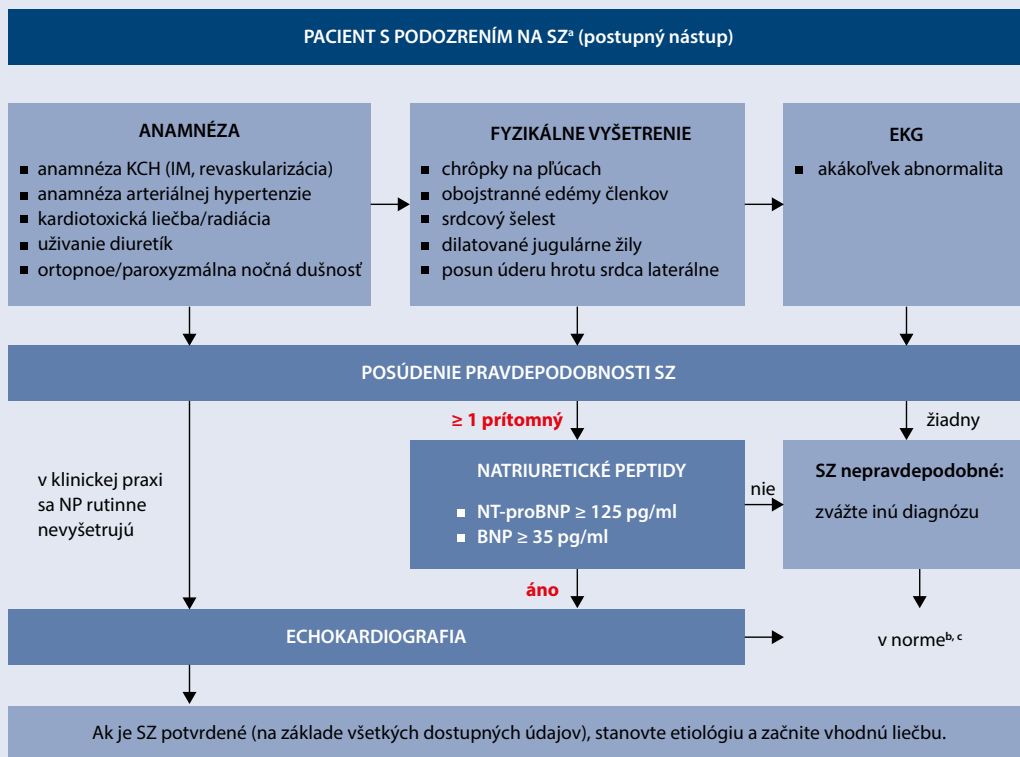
PACIENT S PODOZRENÍM NA SZ$^{a}$ (postupný nástup)

ANAMNÉZA

- anamnéza KCH (IM, revaskularizácia)
- anamnéza arteriálnej hypertenzie
- kardiotoxická liečba/radiácia
- užívanie diuretík
- ortopnoe/paroxyzmálna nočná dušnosť

FYZIKÁLNE VYŠETRENIE

- chrôpky na pľúcach
- obojstranné edémy členkov
- srdcový šelest
- dilatované jugulárne žily
- posun úderu hrotu srdca laterálne

EKG

- akákoľvek abnormalita

POSÚDENIE PRAVDEPODOBNOSTI SZ

≥ 1 prítomný

žiadny

v klinickej praxi sa NP rutinne nevyšetrujú

NATRIURETICKÉ PEPTIDY

- NT-proBNP ≥ 125 pg/ml
- BNP ≥ 35 pg/ml

nie

SZ nepravdepodobné:

zvážte inú diagnózu

áno

ECHOKARDIOGRAFIA

v norme$^{b, c}$

Ak je SZ potvrdené (na základe všetkých dostupných údajov), stanovte etiológiu a začnite vhodnú liečbu.